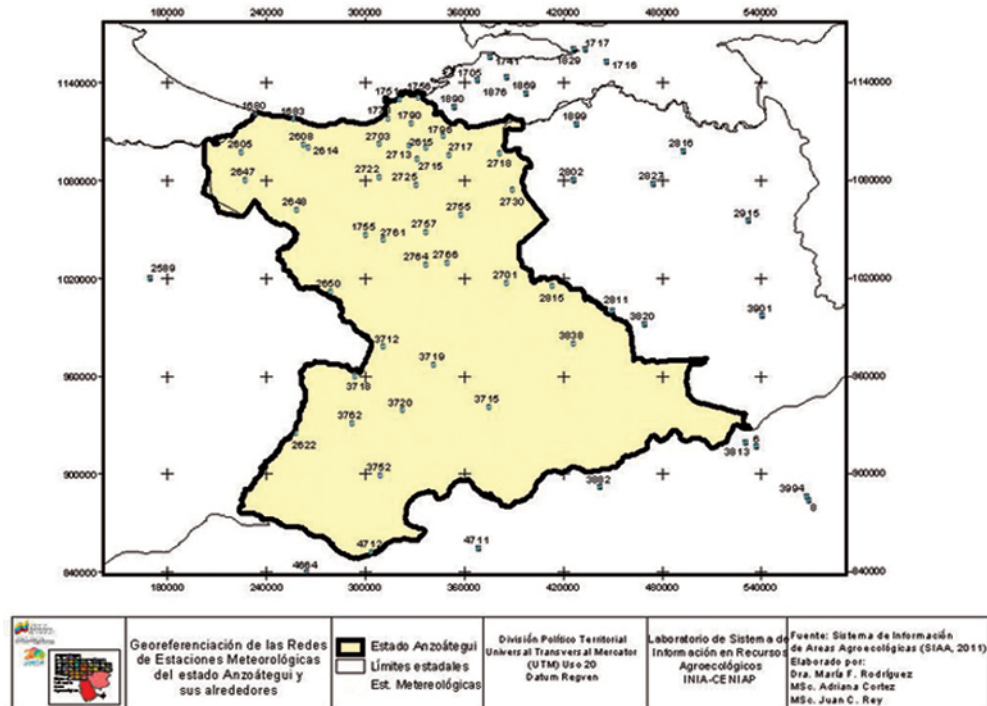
180000 240000 300000 360000 420000 480000 540000

1140000
1080000
1020000
960000
900000
840000

1717
1829
1716
1741
1705
1876
1869
1761
1758
1890
1680
1683
1772
1899
1790
1796
2608
2703
2615
2717
2605
2614
2816
2713
2715
2718
2722
2647
2725
2802
2823
2730
2648
2755
2915
1755
2757
2761
2764
2766
2589
2701
2650
2815
2811
3901
3820
3712
3838
3719
3718
3720
3715
3762
3813
2622
3752
3892
3994
4712
4711
4684

Georeferenciación de las Redes de Estaciones Meteorológicas del estado Anzoátegui y sus alrededores

Estado Anzoátegui
Límites estadales
Est. Metereológicas

División Político Territorial Universal Transversal Mercator (UTM) Uso 20 Datum Regven

Laboratorio de Sistema de Información en Recursos Agroecológicos INIA-CENIAP

Fuente: Sistema de Información de Areas Agroecológicas (SIAA, 2011)
Elaborado por:
Dra. María F. Rodríguez
MSc. Adriana Cortez
MSc. Juan C. Rey